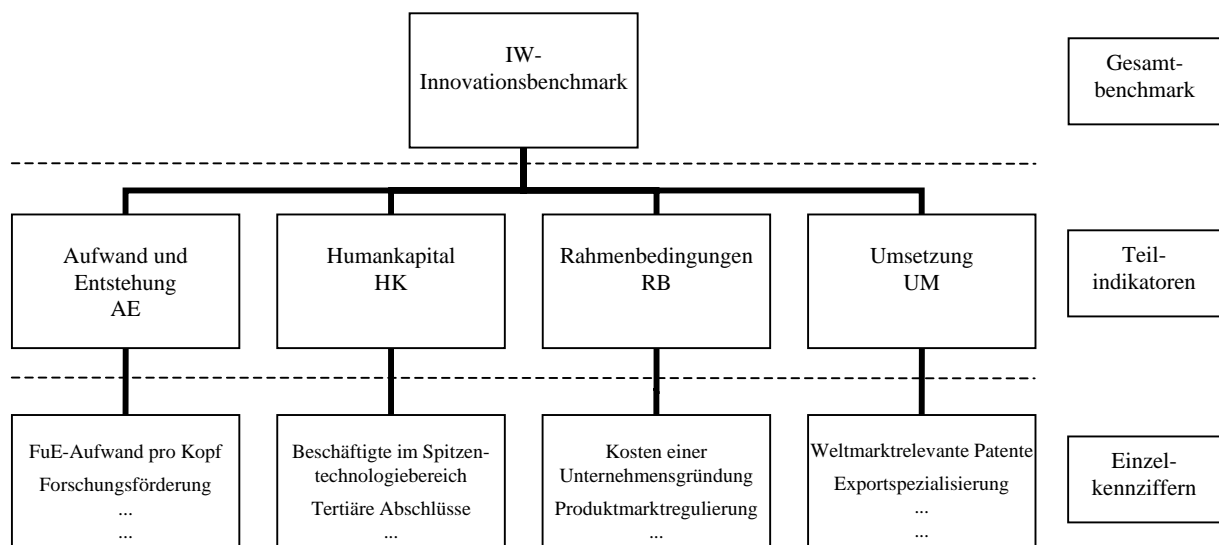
IW-Innovationsbenchmark

Gesamtbenchmark

Aufwand und Entstehung AE

Humankapital HK

Rahmenbedingungen RB

Umsetzung UM

Teilindikatoren

FuE-Aufwand pro Kopf
Forschungsförderung
...
...

Beschäftigte im Spitzentechnologiebereich
Tertiäre Abschlüsse
...

Kosten einer Unternehmensgründung
Produktmarktregulierung
...

Weltmarktrelevante Patente
Exportspezialisierung
...
...

Einzelkennziffern